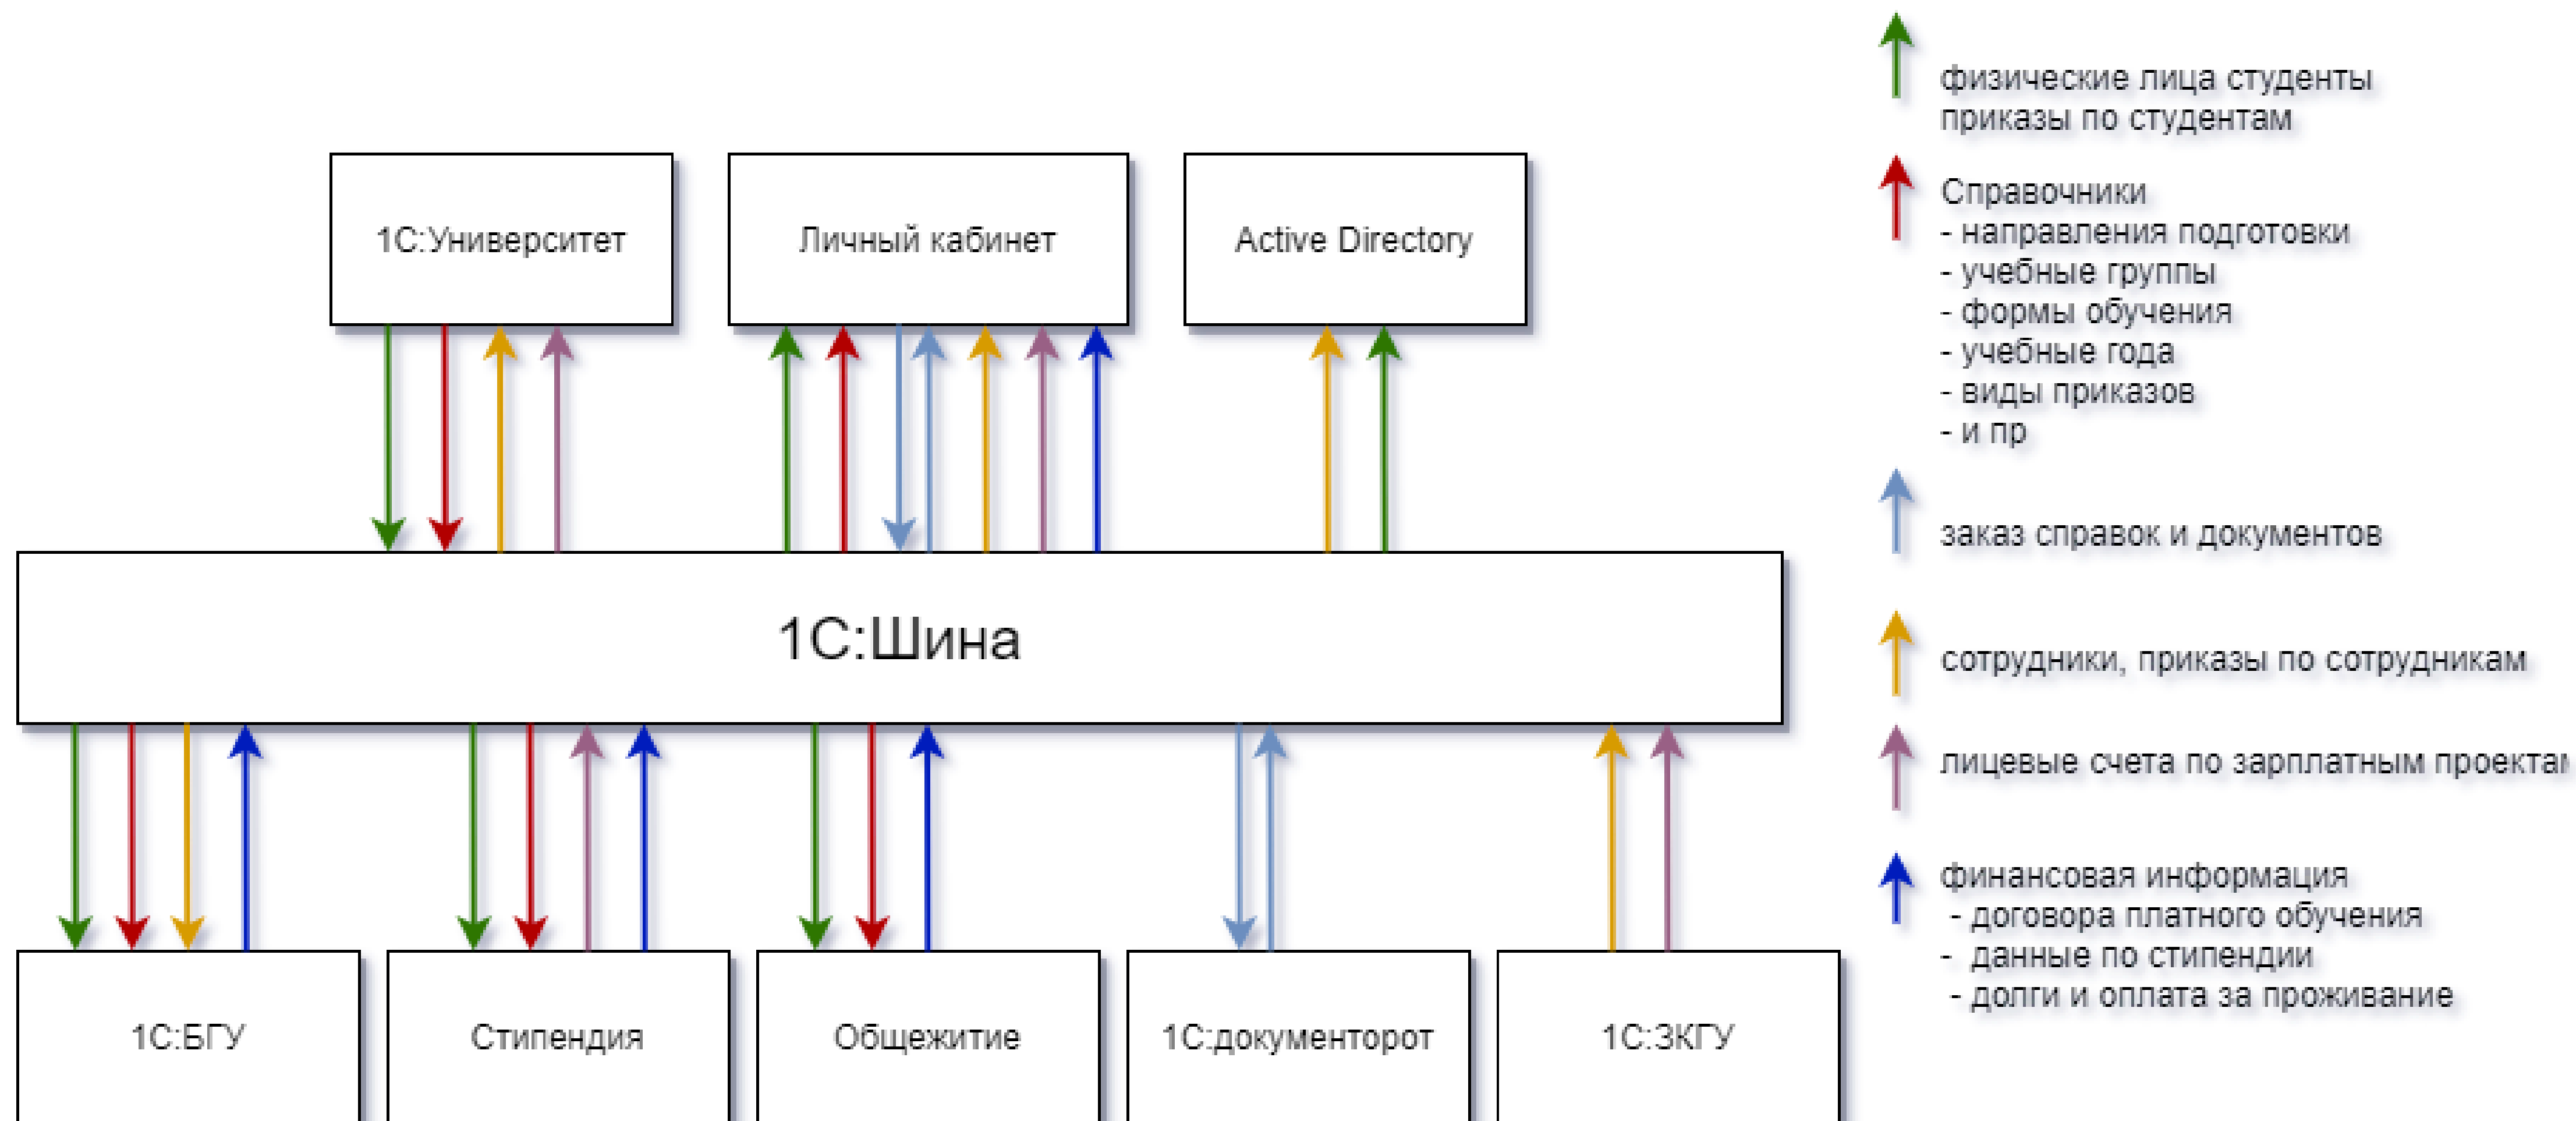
1С:Университет

Личный кабинет

Active Directory

1С:Шина

1С:БГУ

Стипендия

Общежитие

1С:документорот

1С:ЗКГУ

физические лица студенты
приказы по студентам

Справочники
- направления подготовки
- учебные группы
- формы обучения
- учебные года
- виды приказов
- и пр

заказ справок и документов

сотрудники, приказы по сотрудникам

лицевые счета по зарплатным проекта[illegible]

финансовая информация
- договора платного обучения
- данные по стипендии
- долги и оплата за проживание